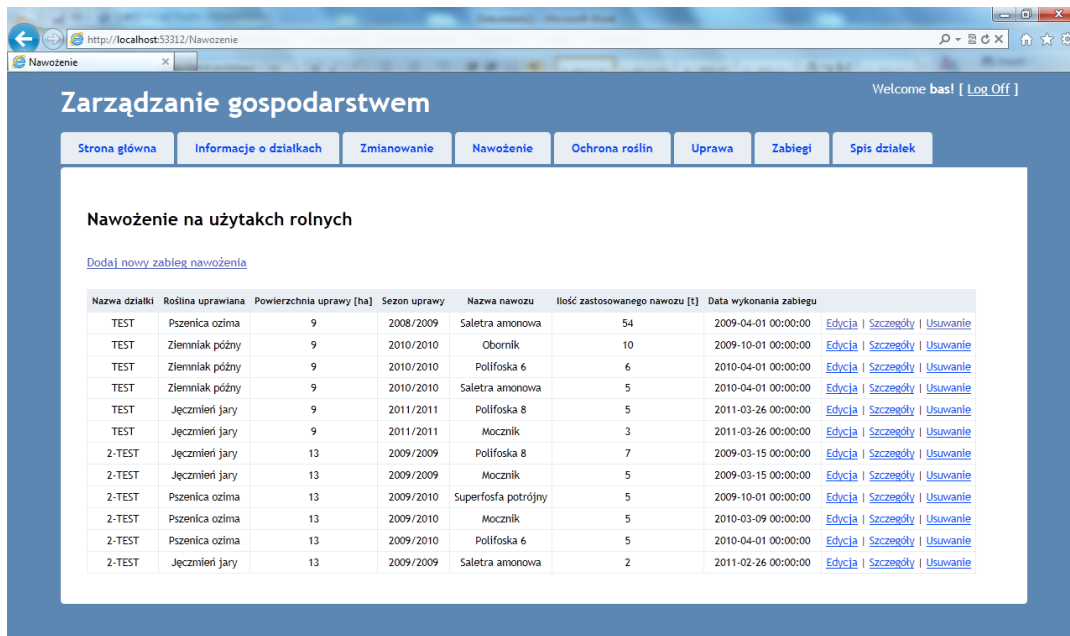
http://localhost:53312/Nawozenie

Nawożenie

Zarządzanie gospodarstwem

Welcome bas! [ Log Off ]

Strona główna | Informacje o działkach | Zmianowanie | Nawożenie | Ochrona roślin | Uprawa | Zabiegi | Spis działek

Nawożenie na użytkach rolnych

Dodaj nowy zabieg nawożenia

| Nazwa działki | Roślina uprawiana | Powierzchnia uprawy [ha] | Sezon uprawy | Nazwa nawozu | Ilość zastosowanego nawozu [t] | Data wykonania zabiegu | |
|---|---|---|---|---|---|---|---|
| TEST | Pszenica ozima | 9 | 2008/2009 | Saletra amonowa | 54 | 2009-04-01 00:00:00 | Edycja \| Szczegóły \| Usuwanie |
| TEST | Ziemniak późny | 9 | 2010/2010 | Obornik | 10 | 2009-10-01 00:00:00 | Edycja \| Szczegóły \| Usuwanie |
| TEST | Ziemniak późny | 9 | 2010/2010 | Polifoska 6 | 6 | 2010-04-01 00:00:00 | Edycja \| Szczegóły \| Usuwanie |
| TEST | Ziemniak późny | 9 | 2010/2010 | Saletra amonowa | 5 | 2010-04-01 00:00:00 | Edycja \| Szczegóły \| Usuwanie |
| TEST | Jęczmień jary | 9 | 2011/2011 | Polifoska 8 | 5 | 2011-03-26 00:00:00 | Edycja \| Szczegóły \| Usuwanie |
| TEST | Jęczmień jary | 9 | 2011/2011 | Mocznik | 3 | 2011-03-26 00:00:00 | Edycja \| Szczegóły \| Usuwanie |
| 2-TEST | Jęczmień jary | 13 | 2009/2009 | Polifoska 8 | 7 | 2009-03-15 00:00:00 | Edycja \| Szczegóły \| Usuwanie |
| 2-TEST | Jęczmień jary | 13 | 2009/2009 | Mocznik | 5 | 2009-03-15 00:00:00 | Edycja \| Szczegóły \| Usuwanie |
| 2-TEST | Pszenica ozima | 13 | 2009/2010 | Superfosfa potrójny | 5 | 2009-10-01 00:00:00 | Edycja \| Szczegóły \| Usuwanie |
| 2-TEST | Pszenica ozima | 13 | 2009/2010 | Mocznik | 5 | 2010-03-09 00:00:00 | Edycja \| Szczegóły \| Usuwanie |
| 2-TEST | Pszenica ozima | 13 | 2009/2010 | Polifoska 6 | 5 | 2010-04-01 00:00:00 | Edycja \| Szczegóły \| Usuwanie |
| 2-TEST | Jęczmień jary | 13 | 2009/2009 | Saletra amonowa | 2 | 2011-02-26 00:00:00 | Edycja \| Szczegóły \| Usuwanie |